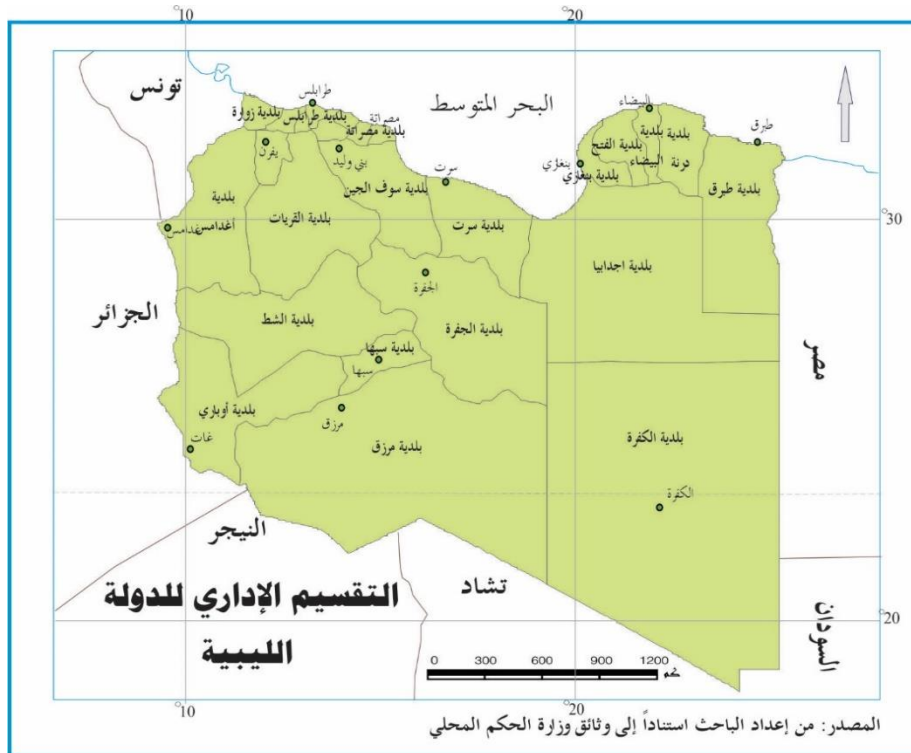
10
20
تونس
البحر المتوسط
طرابلس
مصراتة
البيضاء
بلدية زوارة
بلدية طرابلس
بلدية مصراتة
بلدية البيضاء
بلدية درنة
طبرق
يفرن
بني وليد
بنغازي
بلدية القبة
بلدية طبرق
سرت
بلدية بنغازي
بلدية
بلدية سوف الجين
بلدية غدامس
غدامس
بلدية القريات
بلدية سرت
30
بلدية اجدابيا
الجفرة
الجزائر
بلدية الشط
بلدية الجفرة
مصر
بلدية سبها
سبها
بلدية أوباري
مرزق
بلدية الكفرة
غات
بلدية مرزق
الكفرة
النيجر
التقسيم الإداري للدولة الليبية
تشاد
السودان
20
0 300 600 900 1200 كم
20
10
المصدر: من إعداد الباحث استناداً إلى وثائق وزارة الحكم المحلي